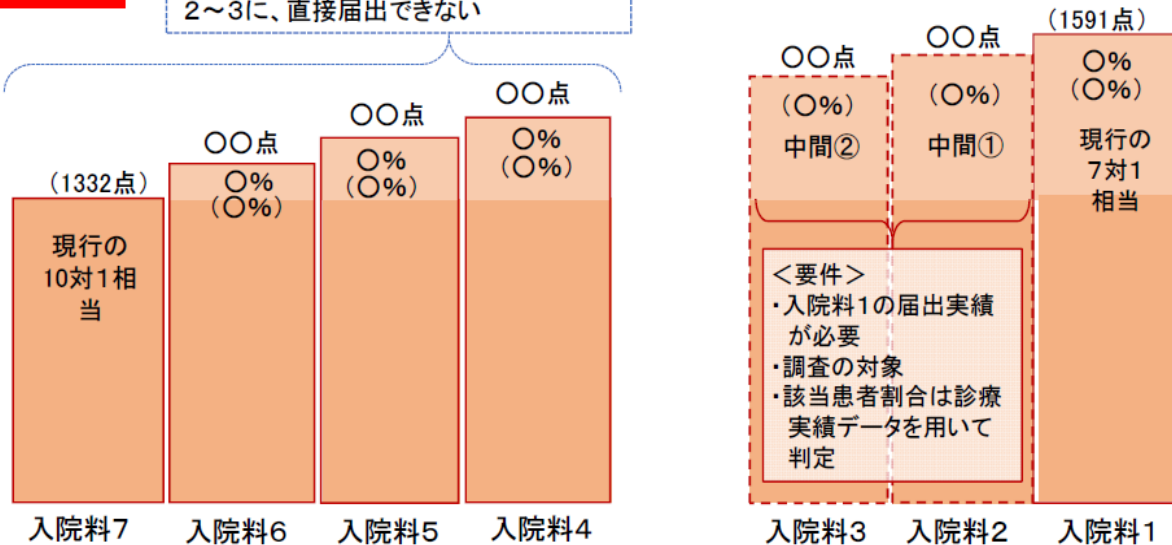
2～3に、直接届出できない

(1332点)
現行の10対1相当
入院料7

○○点
○%
(○%)
入院料6

○○点
○%
(○%)
入院料5

○○点
○%
(○%)
入院料4

○○点
(○%)
中間②
入院料3

○○点
(○%)
中間①
入院料2

(1591点)
○%
(○%)
現行の7対1相当
入院料1

<要件>
・入院料1の届出実績が必要
・調査の対象
・該当患者割合は診療実績データを用いて判定